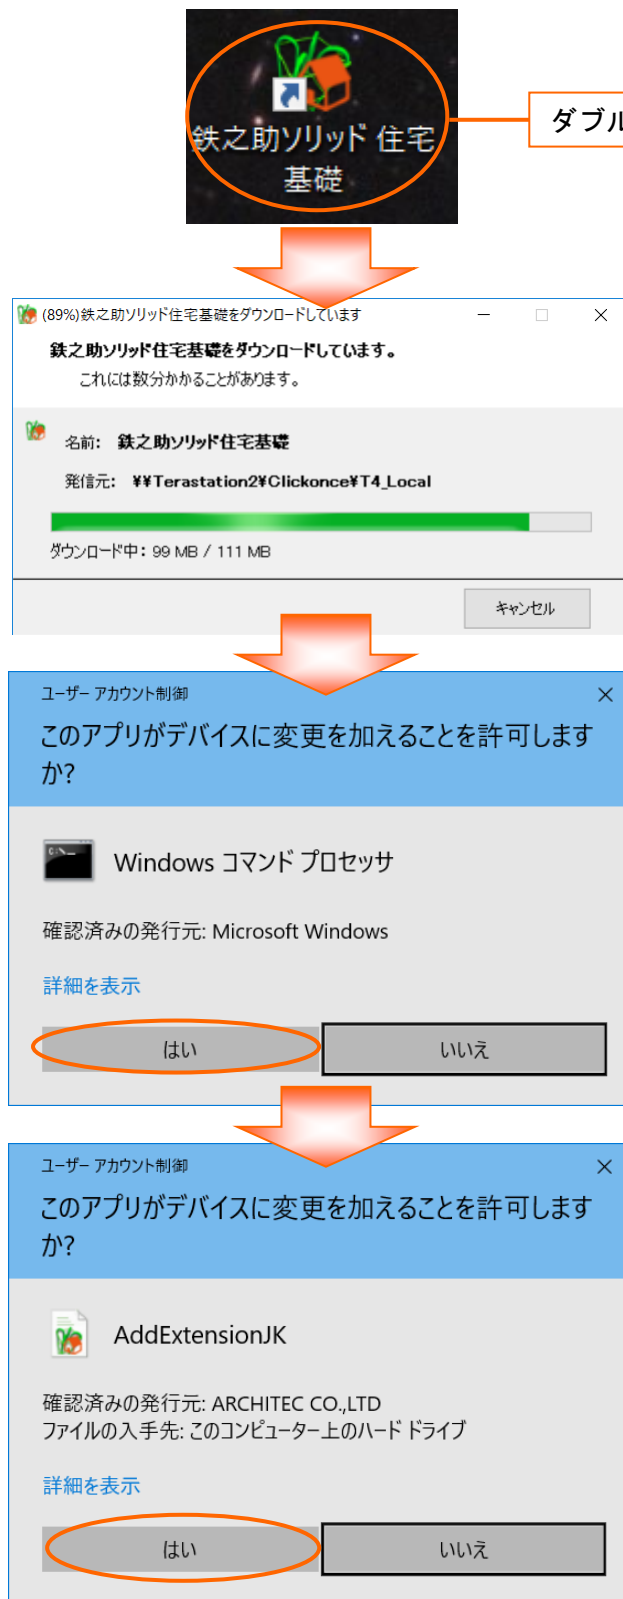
鉄之助ソリッド 住宅基礎

ダブル

(89%)鉄之助ソリッド住宅基礎をダウンロードしています

鉄之助ソリッド住宅基礎をダウンロードしています。

これには数分かかることがあります。

名前: 鉄之助ソリッド住宅基礎

発信元: ¥¥Terastation2¥Clickonce¥T4_Local

ダウンロード中: 99 MB / 111 MB

キャンセル

ユーザー アカウント制御

このアプリがデバイスに変更を加えることを許可しますか?

Windows コマンド プロセッサ

確認済みの発行元: Microsoft Windows

詳細を表示

はい

いいえ

ユーザー アカウント制御

このアプリがデバイスに変更を加えることを許可しますか?

AddExtensionJK

確認済みの発行元: ARCHITEC CO.,LTD
ファイルの入手先: このコンピューター上のハード ドライブ

詳細を表示

はい

いいえ